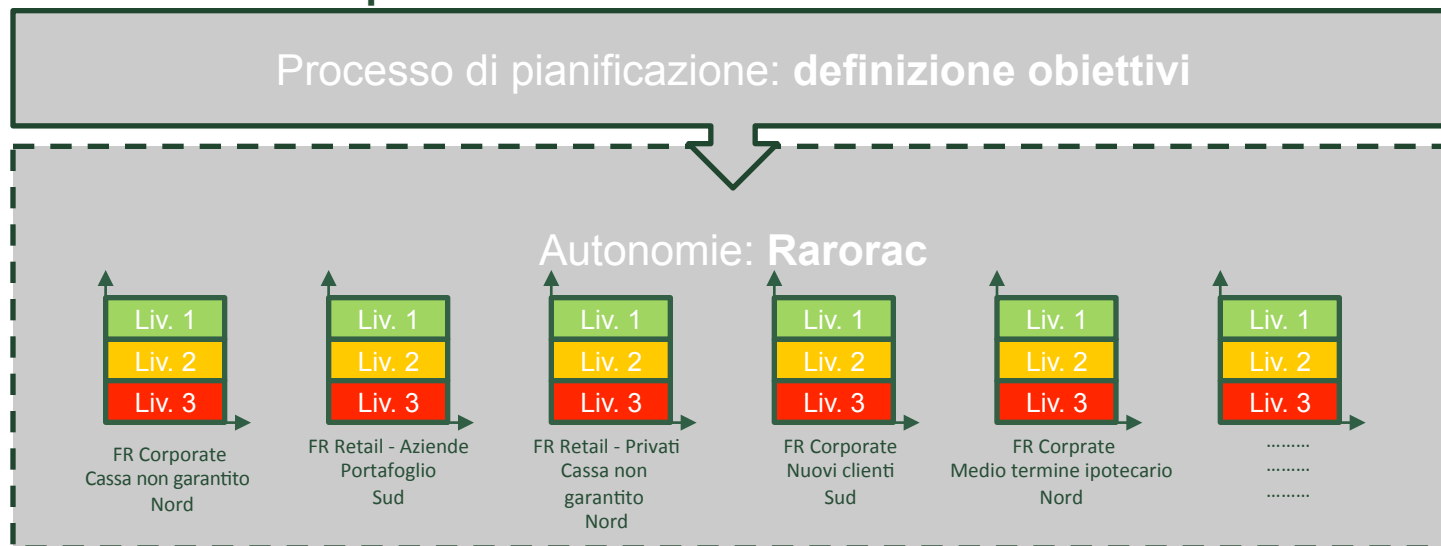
Processo di pianificazione: **definizione obiettivi**

Autonomie: **Rarorac**

Liv. 1
Liv. 2
Liv. 3

FR Corporate
Cassa non garantito
Nord

Liv. 1
Liv. 2
Liv. 3

FR Retail - Aziende
Portafoglio
Sud

Liv. 1
Liv. 2
Liv. 3

FR Retail - Privati
Cassa non garantito
Nord

Liv. 1
Liv. 2
Liv. 3

FR Corporate
Nuovi clienti
Sud

Liv. 1
Liv. 2
Liv. 3

FR Corprate
Medio termine ipotecario
Nord

Liv. 1
Liv. 2
Liv. 3

………
………
………